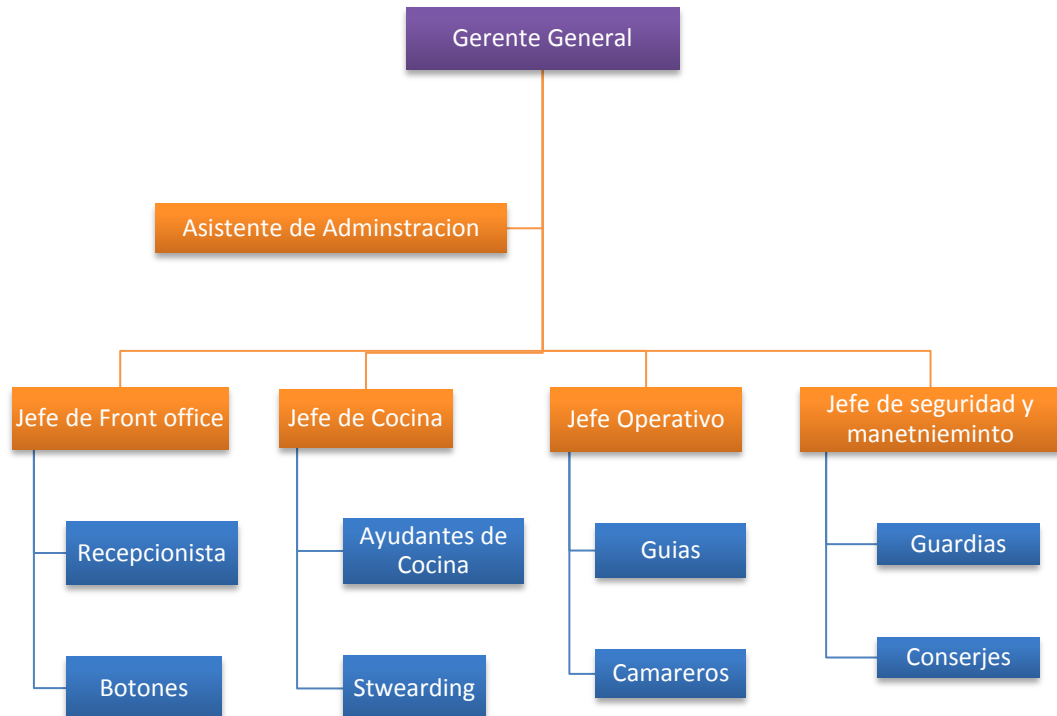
Gerente General

Asistente de Adminstracion

Jefe de Front office

Jefe de Cocina

Jefe Operativo

Jefe de seguridad y manetnieminto

Recepcionista

Botones

Ayudantes de Cocina

Stwearding

Guias

Camareros

Guardias

Conserjes